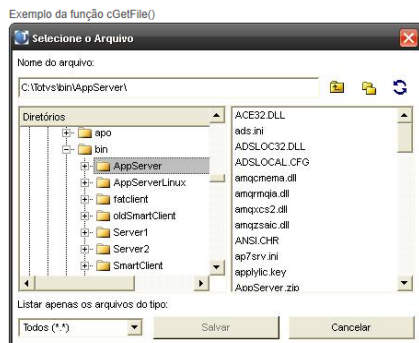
Exemplo da função cGetFile()

Selecione o Arquivo

Nome do arquivo:

C:\Totvs\bin\AppServer\

Diretórios

apo
bin
AppServer
AppServerLinux
fatclient
oldSmartClient
Server1
Server2
SmartClient

ACE32.DLL
ads.ini
ADSLOC32.DLL
ADSLOCAL.CFG
amqcmema.dll
amqrmqia.dll
amqxcs2.dll
amqzsaic.dll
ANSI.CHR
ap7srv.ini
applylic.key
AppServer.zip

Listar apenas os arquivos do tipo:

Todos (*.*)

Salvar

Cancelar